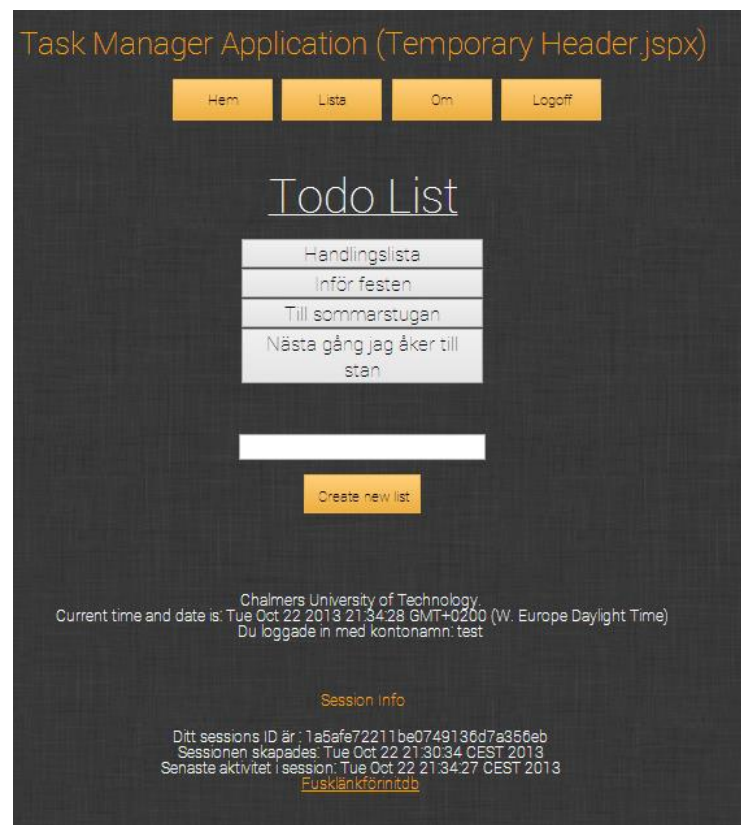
Task Manager Application (Temporary Header.jspx)

Hem

Lista

Om

Logoff

Todo List

Handlingslista

Inför festen

Till sommarstugan

Nästa gång jag åker till stan

Create new list

Chalmers University of Technology.
Current time and date is: Tue Oct 22 2013 21:34:28 GMT+0200 (W. Europe Daylight Time)
Du loggade in med kontonamn: test

Session Info

Ditt sessions ID är : 1a5afe72211be0749136d7a356eb
Sessionen skapades: Tue Oct 22 21:30:34 CEST 2013
Senaste aktivitet i session: Tue Oct 22 21:34:27 CEST 2013
Fusklänkförnitdb